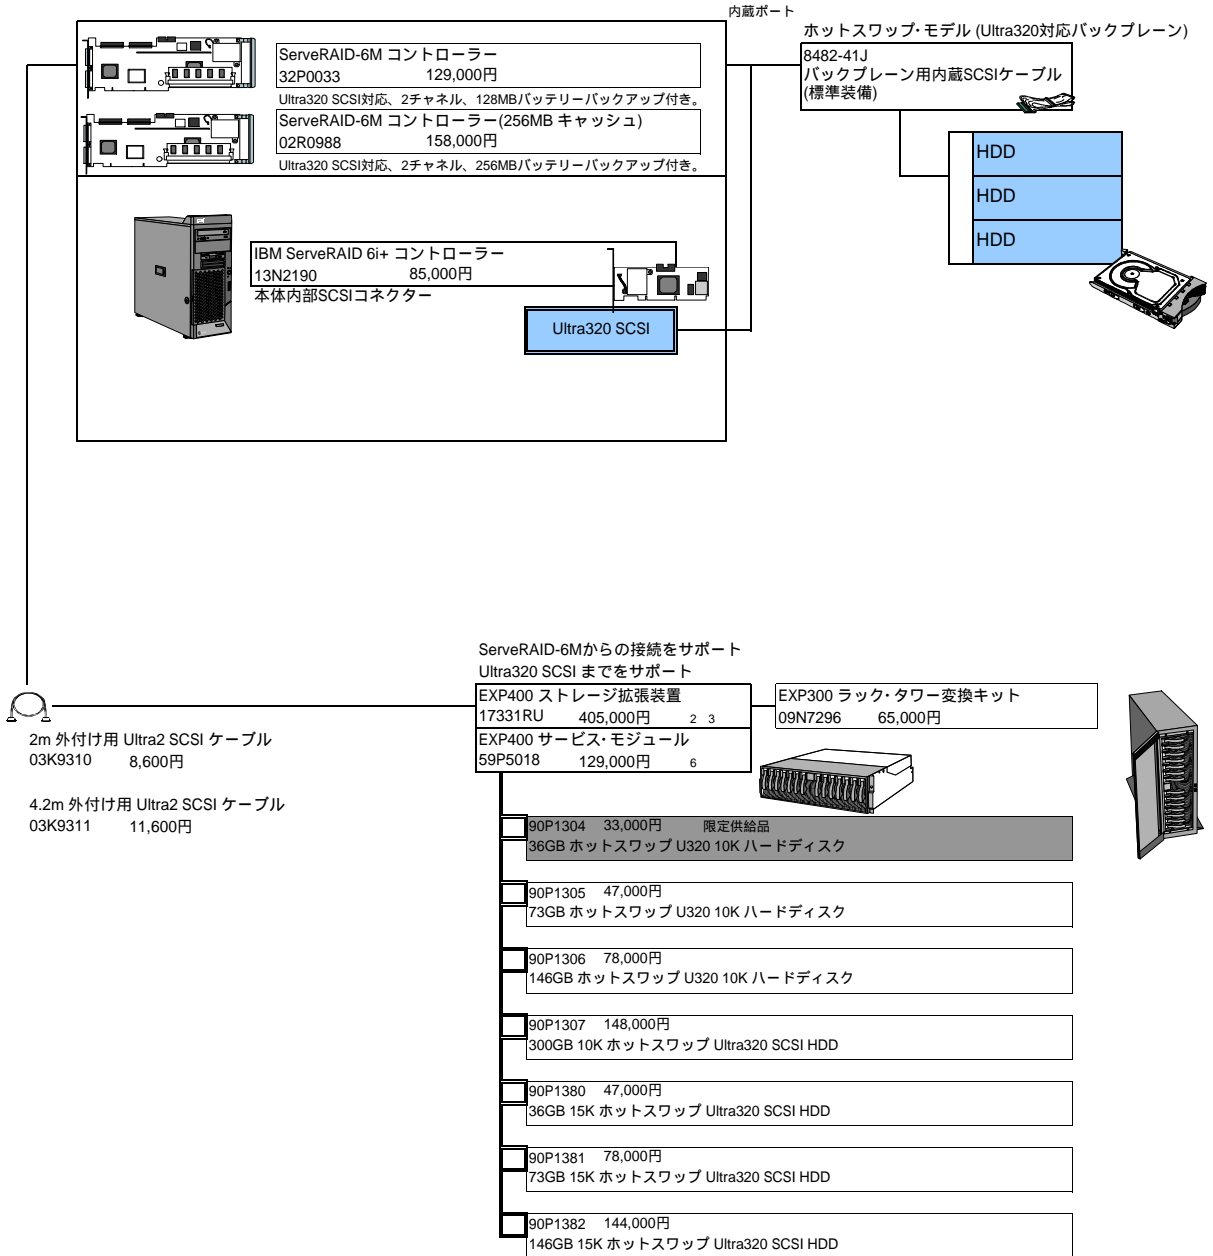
内蔵ポート

ホットスワップ･モデル (Ultra320対応バックプレーン)

8482-41J
バックプレーン用内蔵SCSIケーブル
(標準装備)

HDD

HDD

HDD

ServeRAID-6M コントローラー
32P0033 129,000円
Ultra320 SCSI対応、2チャネル、128MBバッテリーバックアップ付き。

ServeRAID-6M コントローラー(256MB キャッシュ)
02R0988 158,000円
Ultra320 SCSI対応、2チャネル、256MBバッテリーバックアップ付き。

IBM ServeRAID 6i+ コントローラー
13N2190 85,000円
本体内部SCSIコネクター

Ultra320 SCSI

ServeRAID-6Mからの接続をサポート
Ultra320 SCSI までをサポート

EXP400 ストレージ拡張装置
17331RU 405,000円 2 3

EXP300 ラック･タワー変換キット
09N7296 65,000円

EXP400 サービス･モジュール
59P5018 129,000円 6

2m 外付け用 Ultra2 SCSI ケーブル
03K9310 8,600円

4.2m 外付け用 Ultra2 SCSI ケーブル
03K9311 11,600円

90P1304 33,000円 限定供給品
36GB ホットスワップ U320 10K ハードディスク

90P1305 47,000円
73GB ホットスワップ U320 10K ハードディスク

90P1306 78,000円
146GB ホットスワップ U320 10K ハードディスク

90P1307 148,000円
300GB 10K ホットスワップ Ultra320 SCSI HDD

90P1380 47,000円
36GB 15K ホットスワップ Ultra320 SCSI HDD

90P1381 78,000円
73GB 15K ホットスワップ Ultra320 SCSI HDD

90P1382 144,000円
146GB 15K ホットスワップ Ultra320 SCSI HDD